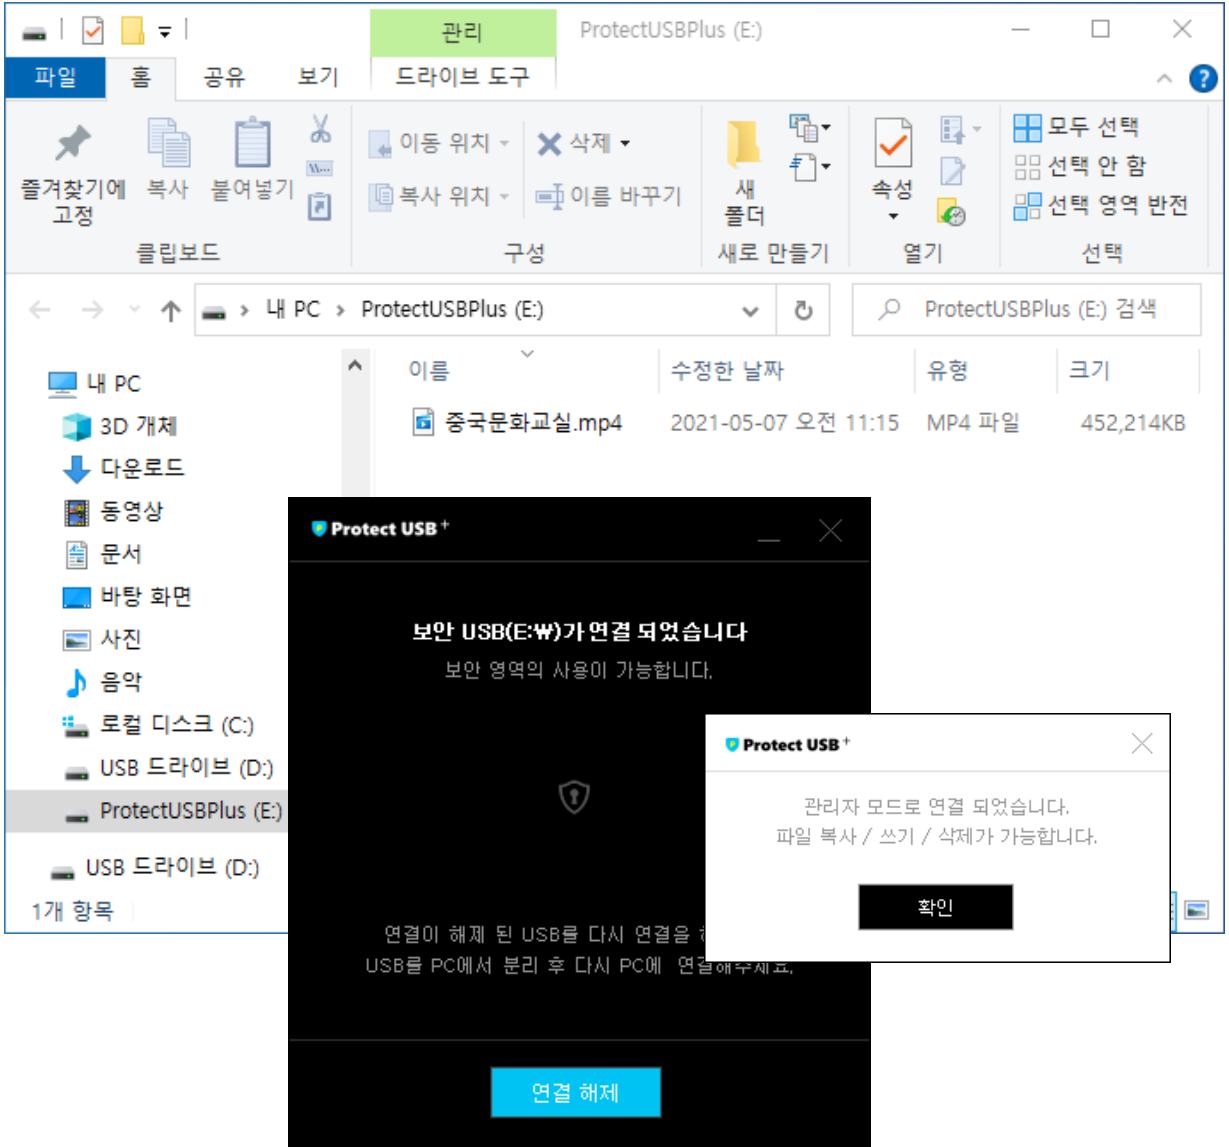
관리
ProtectUSBPlus (E:)

파일 홈 공유 보기 드라이브 도구

즐겨찾기에 고정 복사 붙여넣기
클립보드

이동 위치 삭제
복사 위치 이름 바꾸기
구성

새 폴더
새로 만들기

속성
열기

모두 선택
선택 안 함
선택 영역 반전
선택

내 PC > ProtectUSBPlus (E:)

ProtectUSBPlus (E:) 검색

내 PC
3D 개체
다운로드
동영상
문서
바탕 화면
사진
음악
로컬 디스크 (C:)
USB 드라이브 (D:)
ProtectUSBPlus (E:)
USB 드라이브 (D:)

1개 항목

| 이름 | 수정한 날짜 | 유형 | 크기 |
|---|---|---|---|
| 중국문화교실.mp4 | 2021-05-07 오전 11:15 | MP4 파일 | 452,214KB |

Protect USB+

보안 USB(E:₩)가 연결 되었습니다
보안 영역의 사용이 가능합니다.

연결이 해제 된 USB를 다시 연결을 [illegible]
USB를 PC에서 분리 후 다시 PC에 연결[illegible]

연결 해제

Protect USB+

관리자 모드로 연결 되었습니다.
파일 복사 / 쓰기 / 삭제가 가능합니다.

확인